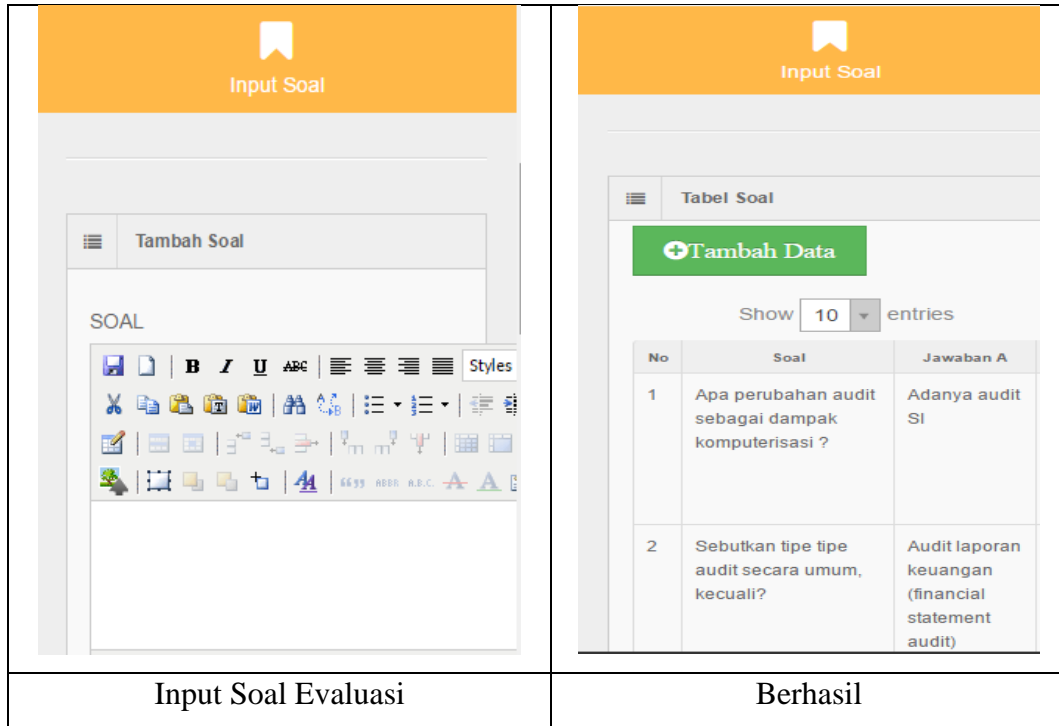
Input Soal

Tambah Soal

SOAL

B I U ABC Styles

Input Soal

Tabel Soal

Tambah Data

Show 10 entries

| No | Soal | Jawaban A |
|---|---|---|
| 1 | Apa perubahan audit sebagai dampak komputerisasi ? | Adanya audit SI |
| 2 | Sebutkan tipe tipe audit secara umum, kecuali? | Audit laporan keuangan (financial statement audit) |

Input Soal Evaluasi

Berhasil